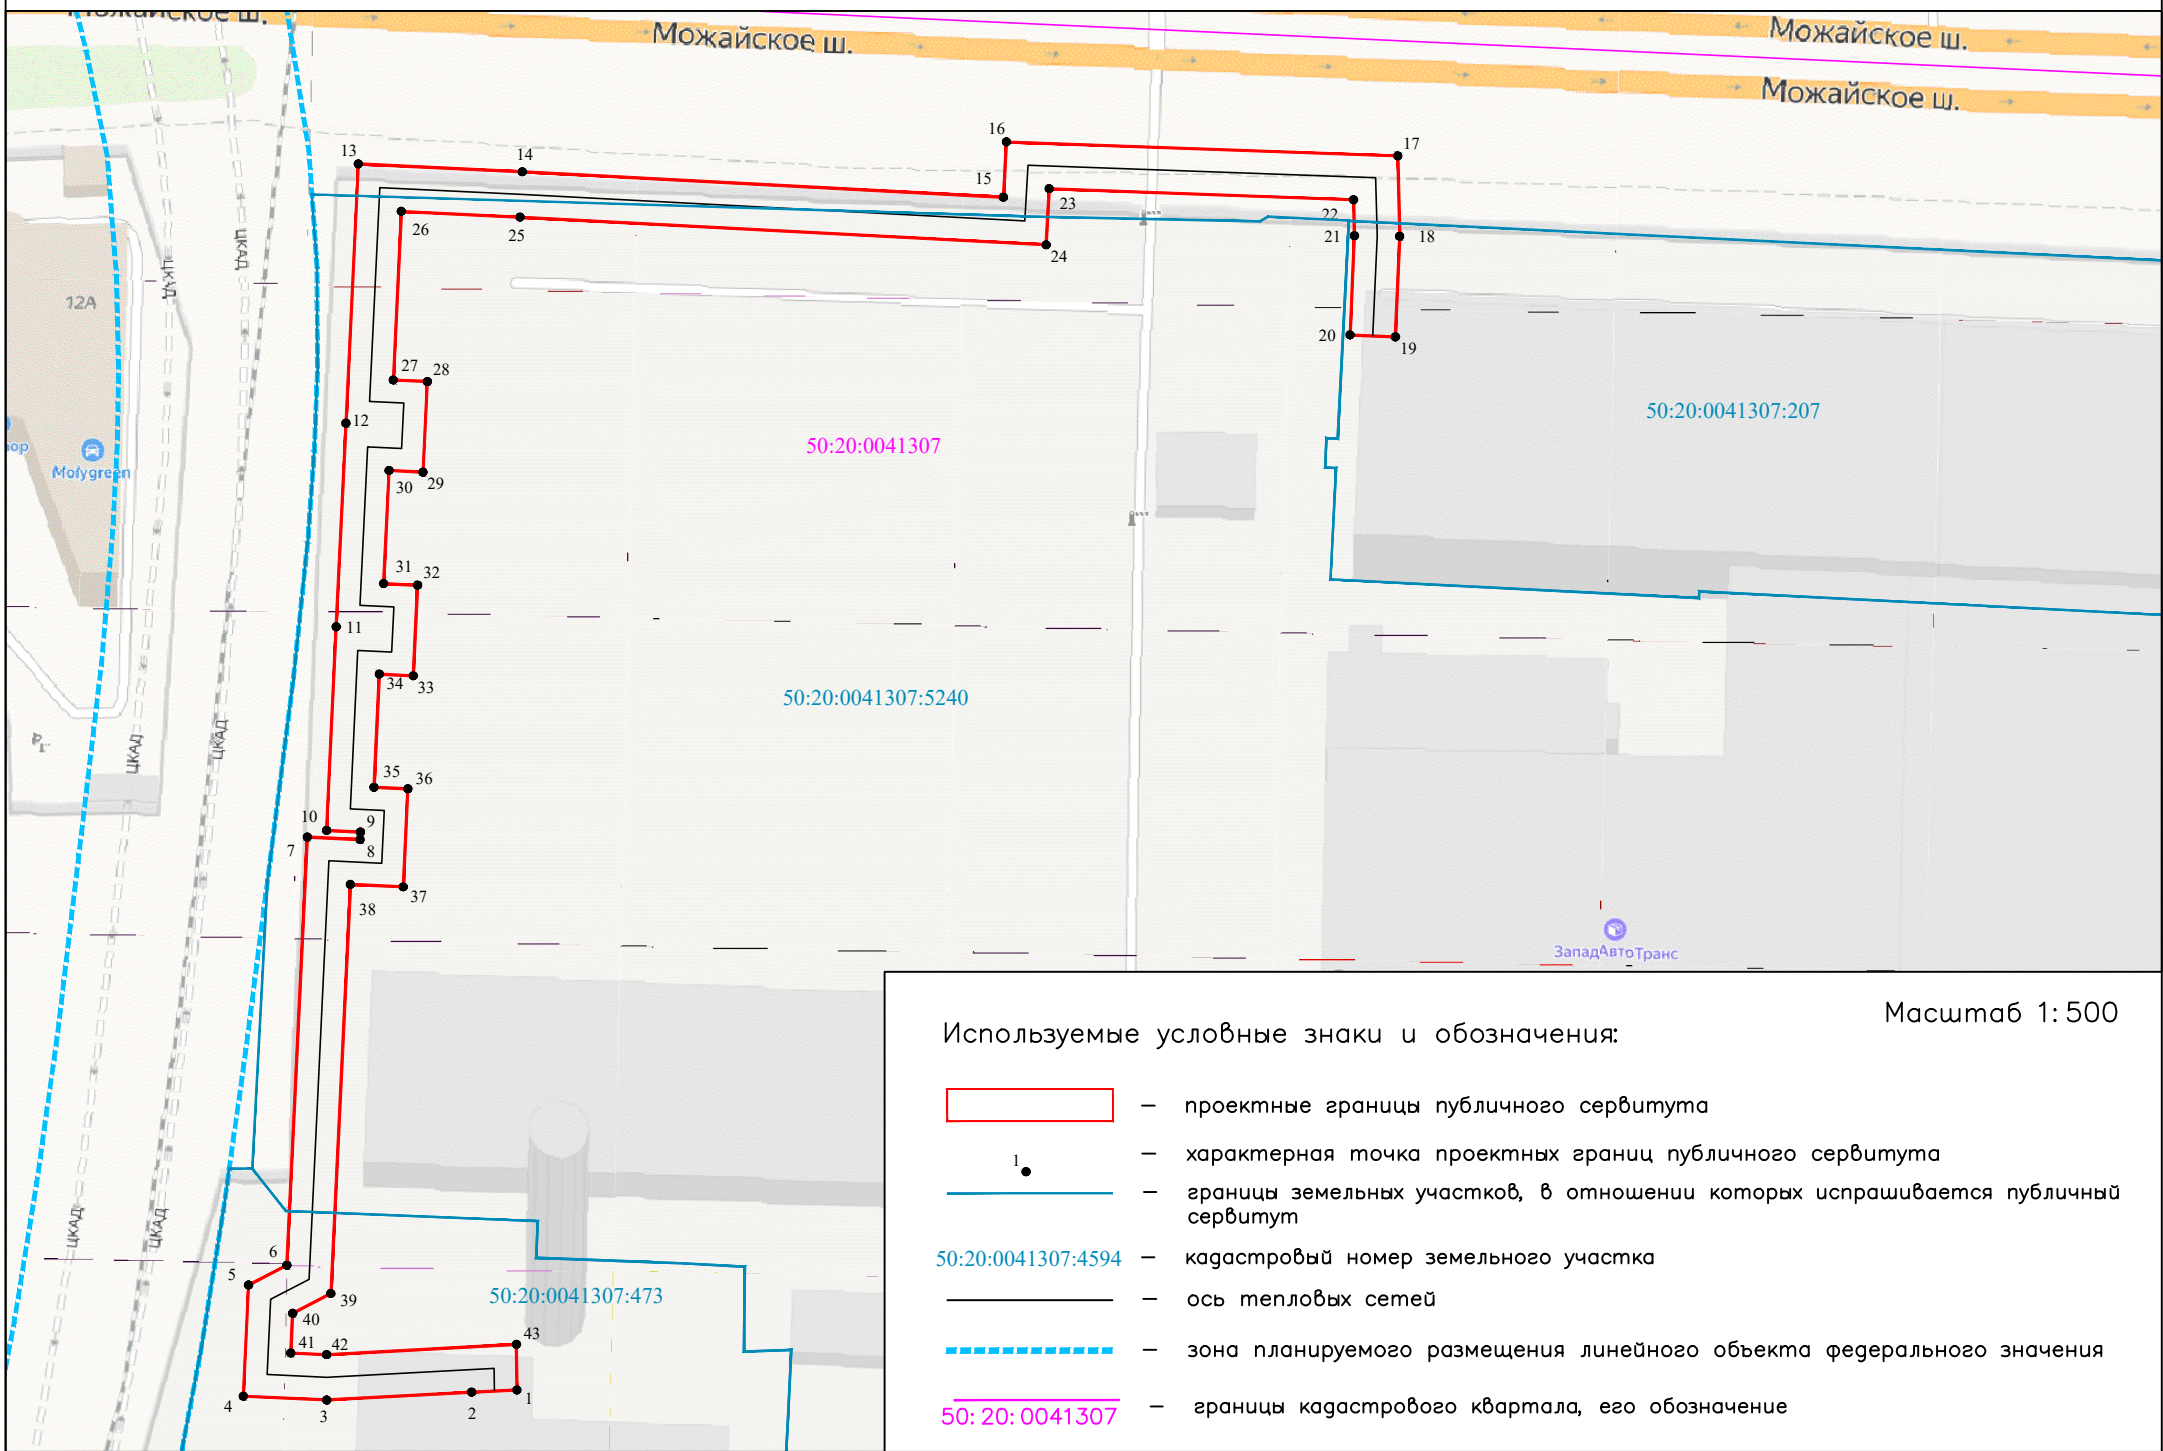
Можайское ш.
Можайское ш.
Можайское ш.
Можайское ш.
ЦКАД
ЦКАД
ЦКАД
ЦКАД
ЦКАД
ЦКАД
12А
Molygreen
13
14
16
15
17
23
22
21
18
26
25
24
20
19
27
28
12
30
29
31
32
11
34
33
35
36
10
9
7
8
38
37
6
5
39
40
41
42
43
4
3
2
1
50:20:0041307
50:20:0041307:207
50:20:0041307:5240
50:20:0041307:473
ЗападАвтоТранс

Масштаб 1:500

Используемые условные знаки и обозначения:

– проектные границы публичного сервитута

1 – характерная точка проектных границ публичного сервитута

– границы земельных участков, в отношении которых испрашивается публичный сервитум

50:20:0041307:4594 – кадастровый номер земельного участка

– ось тепловых сетей

– зона планируемого размещения линейного объекта федерального значения

50: 20: 0041307 – границы кадастрового квартала, его обозначение